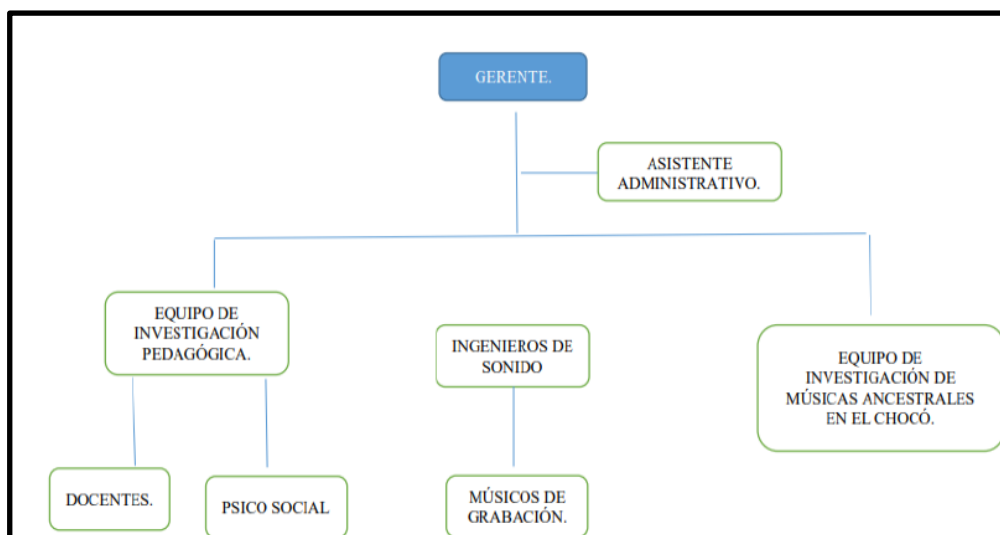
GERENTE.

ASISTENTE ADMINISTRATIVO.

EQUIPO DE INVESTIGACIÓN PEDAGÓGICA.

INGENIEROS DE SONIDO

EQUIPO DE INVESTIGACIÓN DE MÚSICAS ANCESTRALES EN EL CHOCÓ.

DOCENTES.

PSICO SOCIAL

MÚSICOS DE GRABACIÓN.